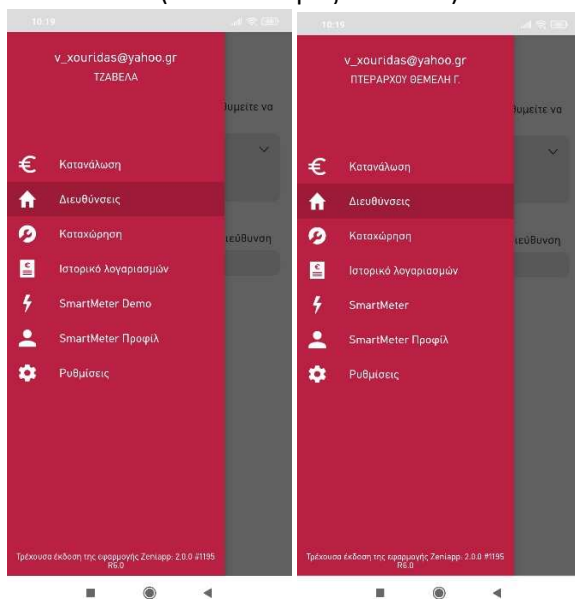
10:19

v_xouridas@yahoo.gr
ΤΖΑΒΕΛΑ

θυμείτε να

Κατανάλωση
Διευθύνσεις
Καταχώρηση
Ιστορικό λογαριασμών
SmartMeter Demo
SmartMeter Προφίλ
Ρυθμίσεις

ιεύθυνση

Τρέχουσα έκδοση της εφαρμογής Zeniapp: 2.0.0 #1195 R6.0

10:19

v_xouridas@yahoo.gr
ΠΤΕΡΑΡΧΟΥ ΘΕΜΕΛΗ Γ.

θυμείτε να

Κατανάλωση
Διευθύνσεις
Καταχώρηση
Ιστορικό λογαριασμών
SmartMeter
SmartMeter Προφίλ
Ρυθμίσεις

ιεύθυνση

Τρέχουσα έκδοση της εφαρμογής Zeniapp: 2.0.0 #1195 R6.0